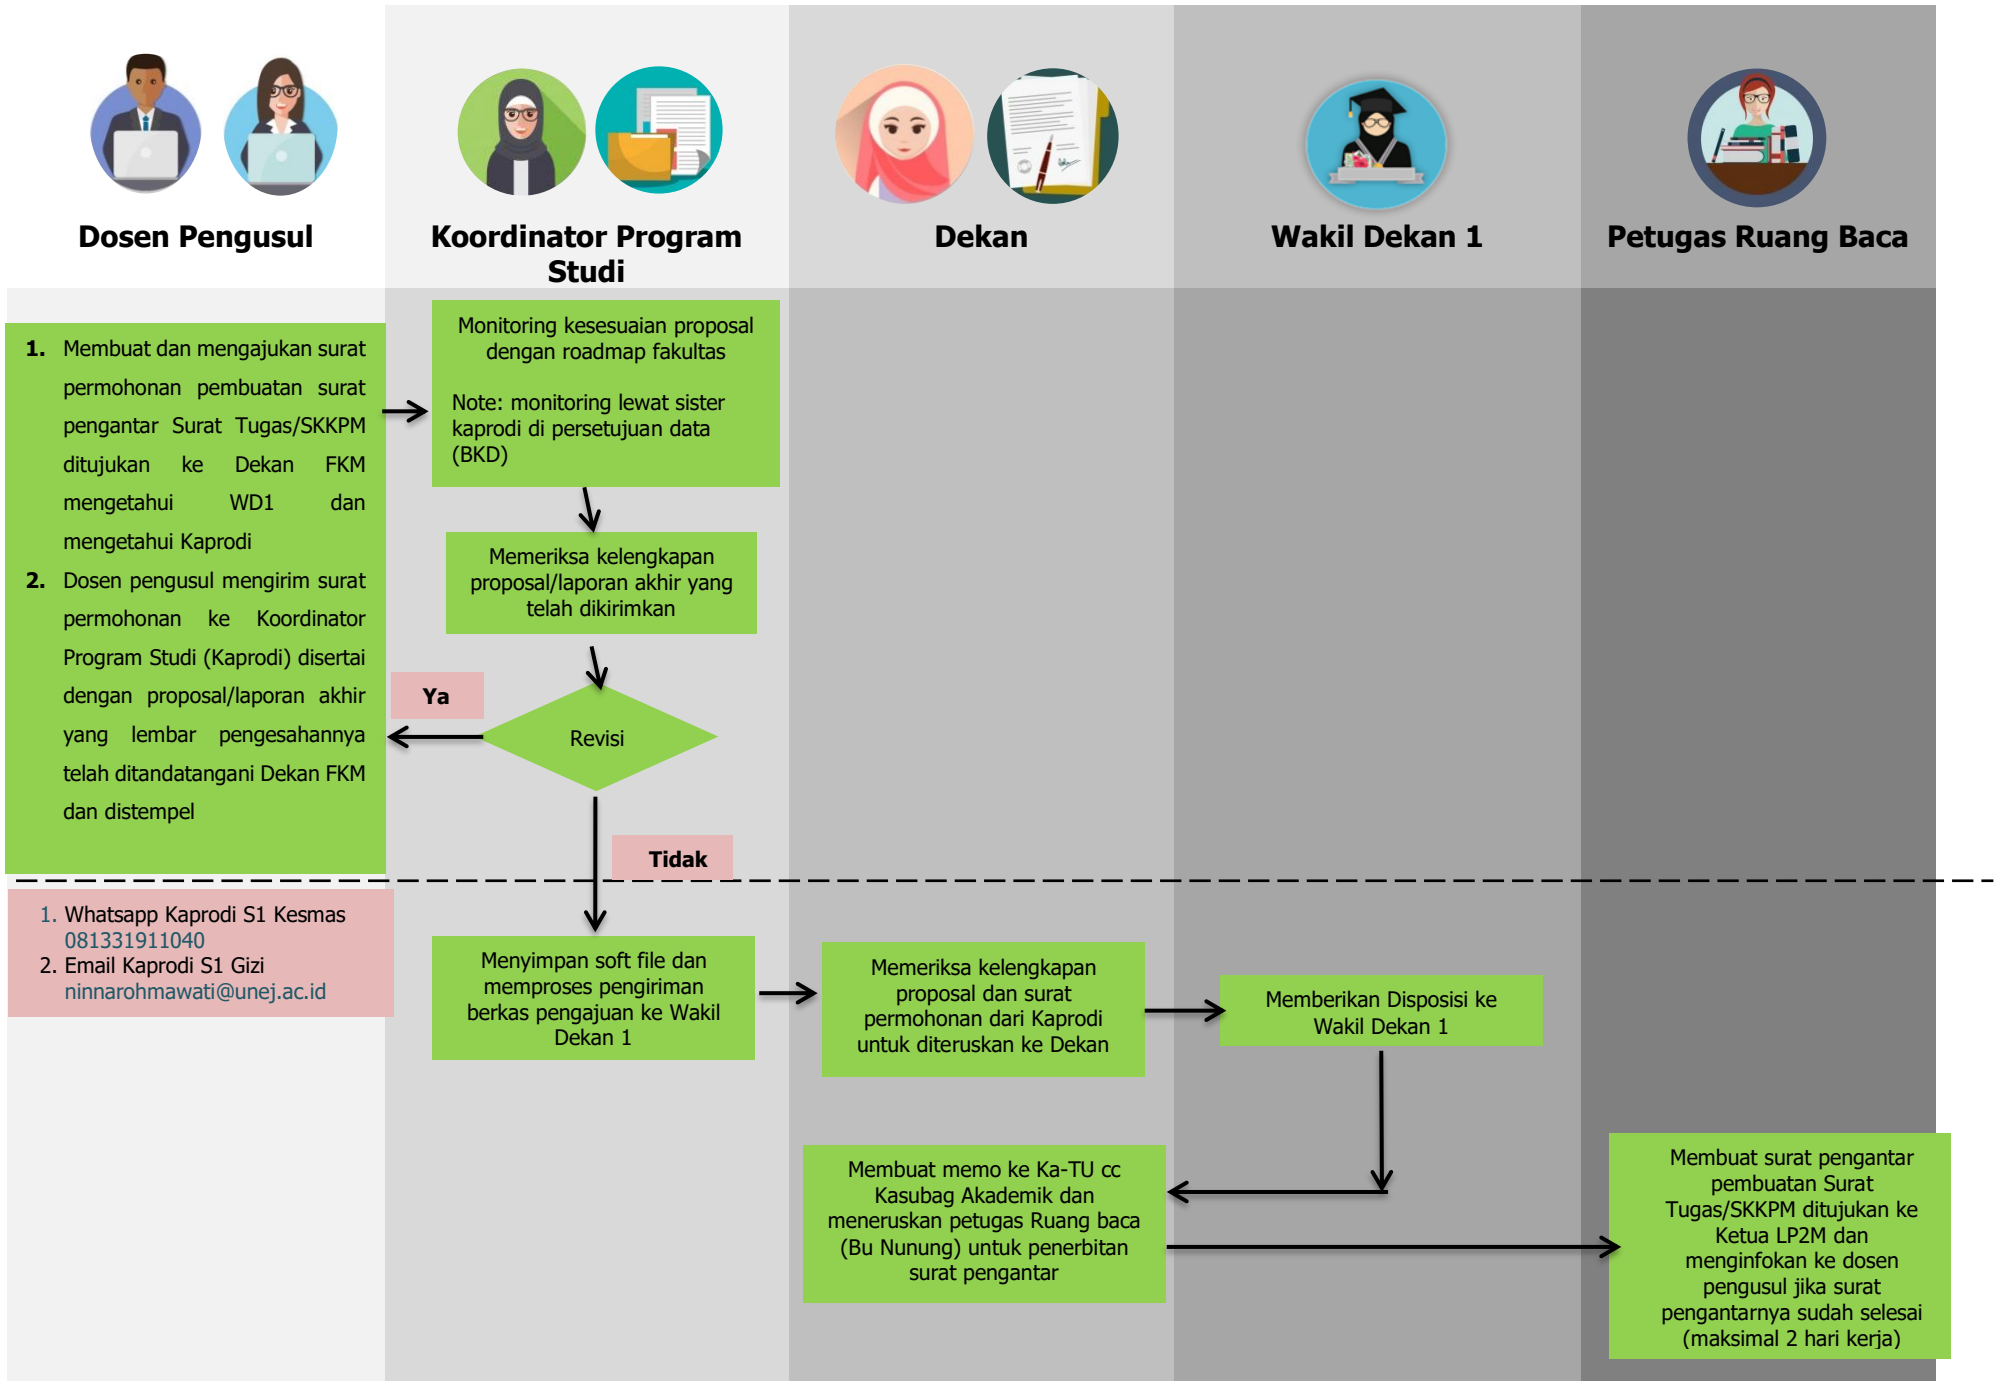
Dosen Pengusul

Koordinator Program Studi

Dekan

Wakil Dekan 1

Petugas Ruang Baca

1. Membuat dan mengajukan surat permohonan pembuatan surat pengantar Surat Tugas/SKKPM ditujukan ke Dekan FKM mengetahui WD1 dan mengetahui Kaprodi
2. Dosen pengusul mengirim surat permohonan ke Koordinator Program Studi (Kaprodi) disertai dengan proposal/laporan akhir yang lembar pengesahannya telah ditandatangani Dekan FKM dan distempel

Monitoring kesesuaian proposal dengan roadmap fakultas

Note: monitoring lewat sister kaprodi di persetujuan data (BKD)

Memeriksa kelengkapan proposal/laporan akhir yang telah dikirimkan

Ya

Revisi

Tidak

1. Whatsapp Kaprodi S1 Kesmas 081331911040
2. Email Kaprodi S1 Gizi ninnarohmawati@unej.ac.id

Menyimpan soft file dan memproses pengiriman berkas pengajuan ke Wakil Dekan 1

Memeriksa kelengkapan proposal dan surat permohonan dari Kaprodi untuk diteruskan ke Dekan

Memberikan Disposisi ke Wakil Dekan 1

Membuat memo ke Ka-TU cc Kasubag Akademik dan meneruskan petugas Ruang baca (Bu Nunung) untuk penerbitan surat pengantar

Membuat surat pengantar pembuatan Surat Tugas/SKKPM ditujukan ke Ketua LP2M dan menginfokan ke dosen pengusul jika surat pengantarnya sudah selesai (maksimal 2 hari kerja)